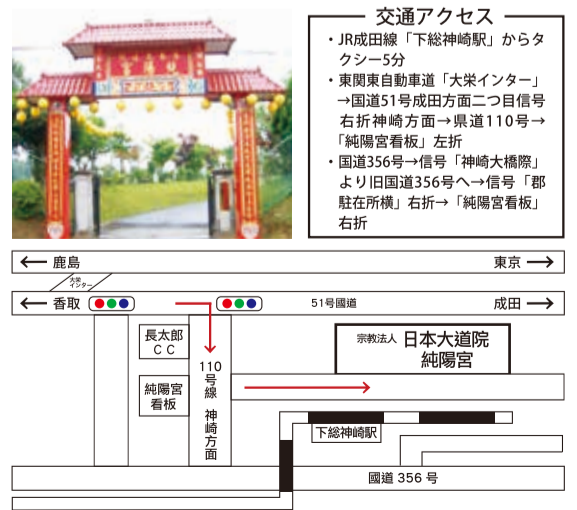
交通アクセス

・JR成田線「下総神崎駅」からタクシー5分

・東関東自動車道「大栄インター」→国道51号成田方面二つ目信号右折神崎方面→県道110号→「純陽宮看板」左折

・国道356号→信号「神崎大橋際」より旧国道356号へ→信号「郡駐在所横」右折→「純陽宮看板」右折

← 鹿島

東京 →

大栄インター

← 香取

51号國道

成田 →

長太郎 CC

110号線 神崎方面

宗教法人 日本大道院 純陽宮

純陽宮看板

下総神崎駅

國道 356 号